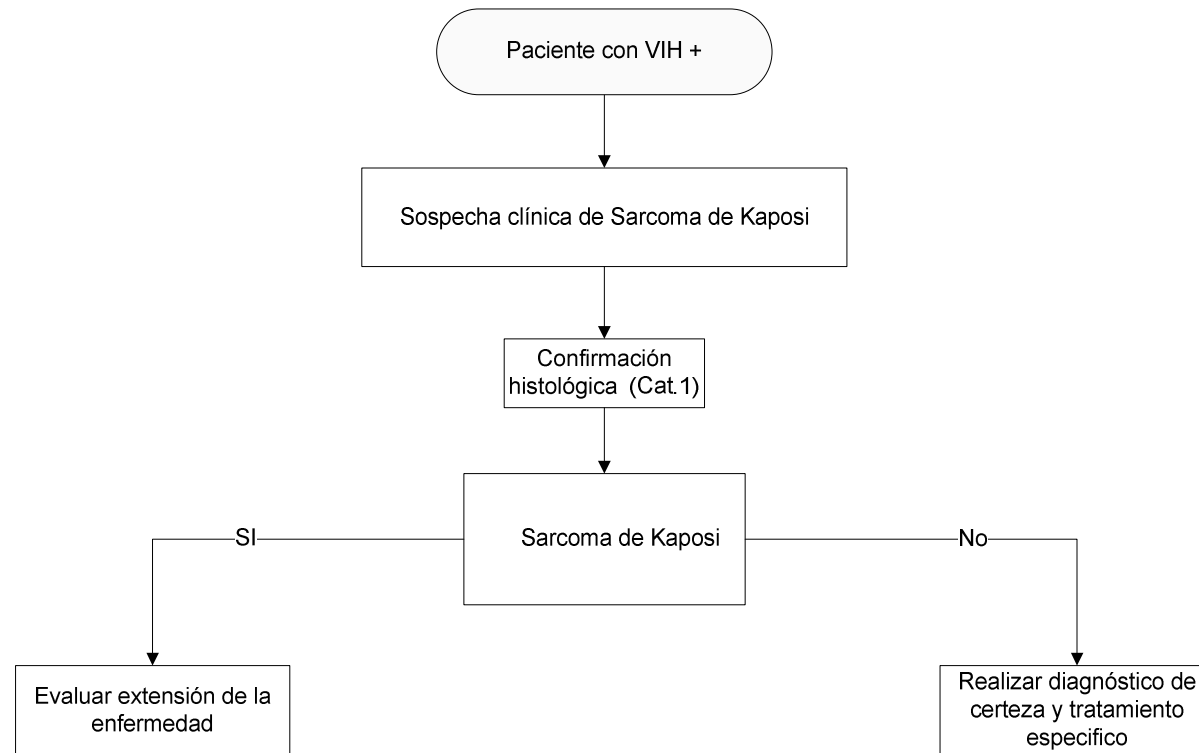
Paciente con VIH +

Sospecha clínica de Sarcoma de Kaposi

Confirmación histológica (Cat.1)

Sarcoma de Kaposi

SI

No

Evaluar extensión de la enfermedad

Realizar diagnóstico de certeza y tratamiento especifico